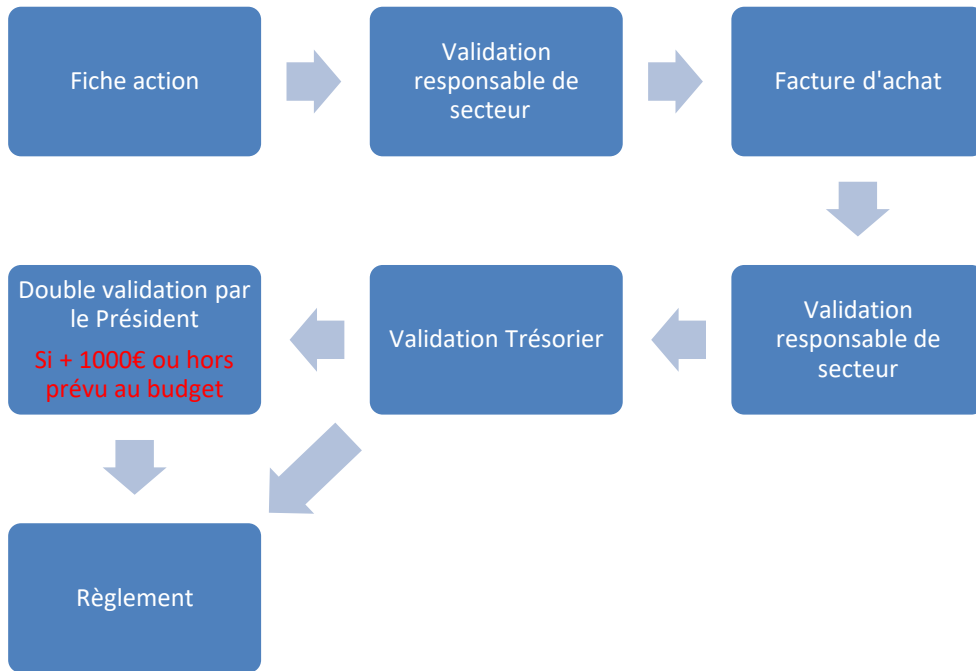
Fiche action

Validation responsable de secteur

Facture d'achat

Validation responsable de secteur

Validation Trésorier

Double validation par le Président

Si + 1000€ ou hors prévu au budget

Règlement